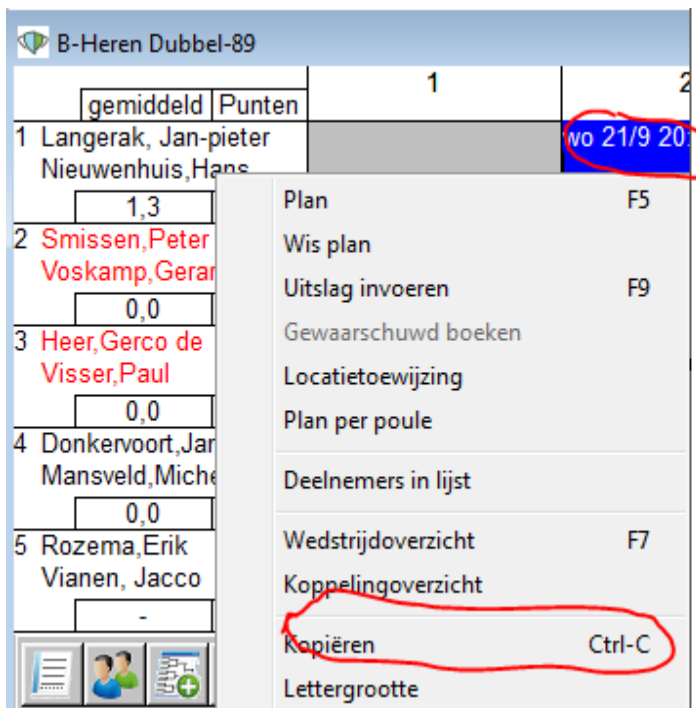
B-Heren Dubbel-89

| | 1 | 2 |
|---|---|---|
| gemiddeld Punten | | |
| 1 Langerak, Jan-pieter Nieuwenhuis,Hans | | wo 21/9 20 |
| 1,3 | | |
| 2 Smissen,Peter Voskamp,Geran | | |
| 0,0 | | |
| 3 Heer,Gerco de Visser,Paul | | |
| 0,0 | | |
| 4 Donkervoort,Jar Mansveld,Miche | | |
| 0,0 | | |
| 5 Rozema,Erik Vianen, Jacco | | |
| - | | |

Plan F5
Wis plan
Uitslag invoeren F9
Gewaarschuwd boeken
Locatietoewijzing
Plan per poule
Deelnemers in lijst
Wedstrijdoverzicht F7
Koppelingoverzicht
Kopiëren Ctrl-C
Lettergrootte